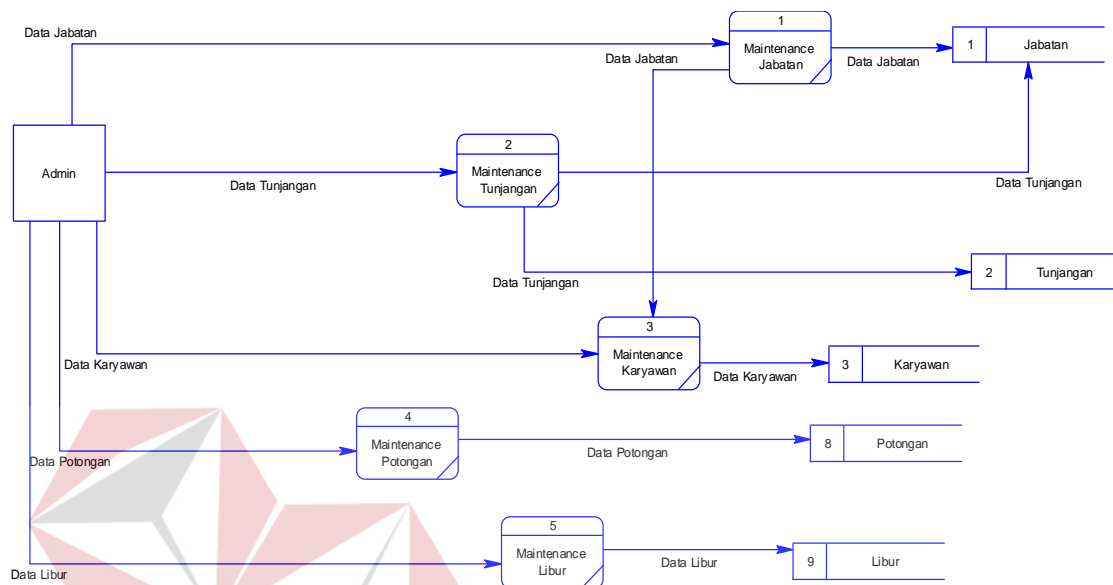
Data Jabatan

1
Maintenance Jabatan

Data Jabatan

Data Jabatan

1 Jabatan

Admin

Data Tunjangan

2
Maintenance Tunjangan

Data Tunjangan

Data Tunjangan

2 Tunjangan

3
Maintenance Karyawan

Data Karyawan

Data Karyawan

3 Karyawan

4
Maintenance Potongan

Data Potongan

Data Potongan

8 Potongan

5
Maintenance Libur

Data Libur

Data Libur

9 Libur